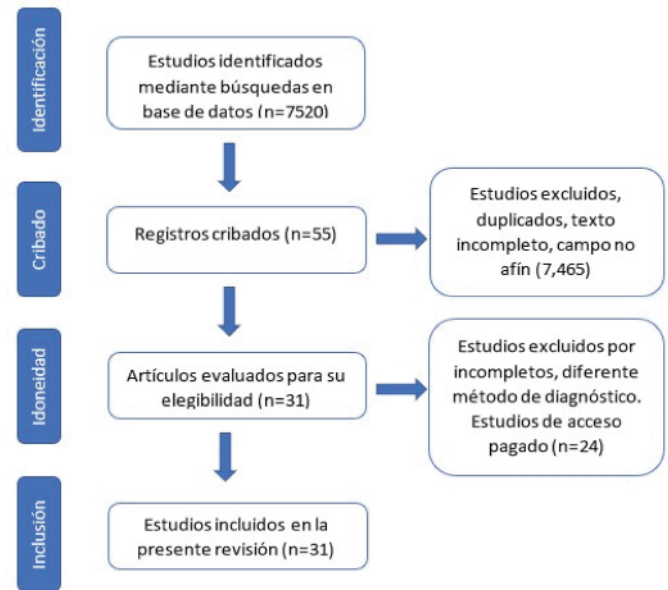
Identificación

Estudios identificados mediante búsquedas en base de datos (n=7520)

Cribado

Registros cribados (n=55)

Estudios excluidos, duplicados, texto incompleto, campo no afín (7,465)

Idoneidad

Artículos evaluados para su elegibilidad (n=31)

Estudios excluidos por incompletos, diferente método de diagnóstico. Estudios de acceso pagado (n=24)

Inclusión

Estudios incluidos en la presente revisión (n=31)